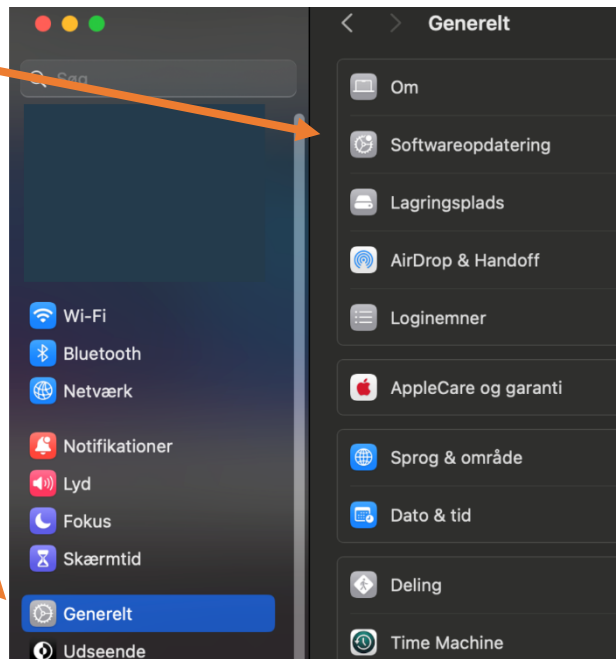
Søg

Wi-Fi
Bluetooth
Netværk

Notifikationer
Lyd
Fokus
Skærmtid

Generelt
Udseende

Generelt

Om
Softwareopdatering
Lagringsplads
AirDrop & Handoff
Loginemner

AppleCare og garanti

Sprog & område
Dato & tid

Deling
Time Machine